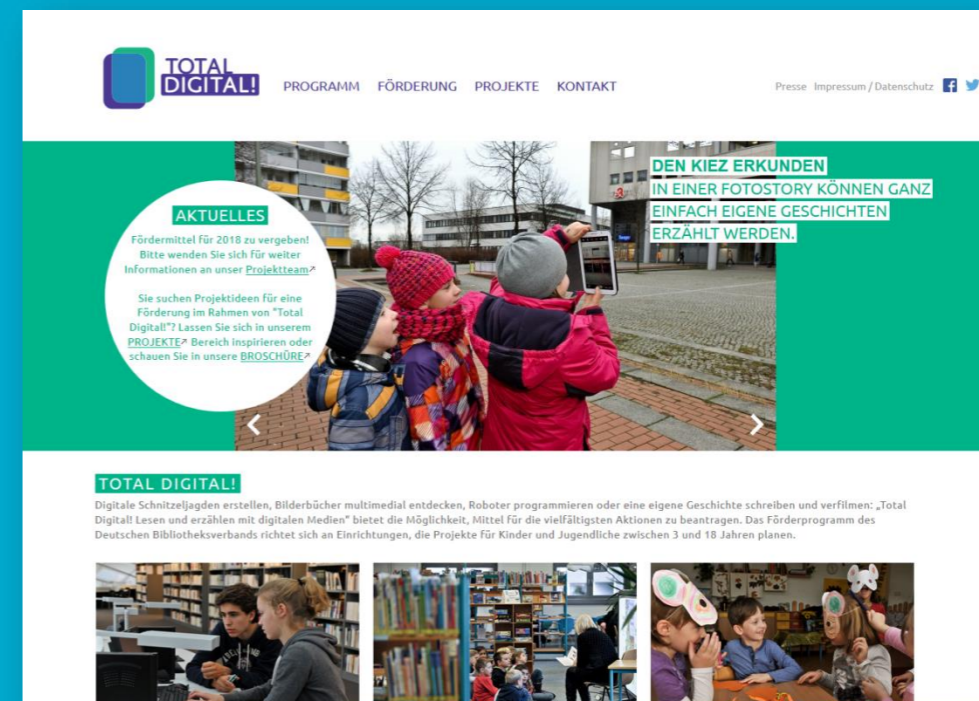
TOTAL DIGITAL!

PROGRAMM FÖRDERUNG PROJEKTE KONTAKT

Presse Impressum / Datenschutz

AKTUELLES

Fördermittel für 2018 zu vergeben! Bitte wenden Sie sich für weiter Informationen an unser Projektteam↗

Sie suchen Projektideen für eine Förderung im Rahmen von "Total Digital!"? Lassen Sie sich in unserem PROJEKTE↗ Bereich inspirieren oder schauen Sie in unsere BROSCHÜRE↗

DEN KIEZ ERKUNDEN
IN EINER FOTOSTORY KÖNNEN GANZ EINFACH EIGENE GESCHICHTEN ERZÄHLT WERDEN.

TOTAL DIGITAL!

Digitale Schnitzeljagden erstellen, Bilderbücher multimedial entdecken, Roboter programmieren oder eine eigene Geschichte schreiben und verfilmen: „Total Digital! Lesen und erzählen mit digitalen Medien" bietet die Möglichkeit, Mittel für die vielfältigsten Aktionen zu beantragen. Das Förderprogramm des Deutschen Bibliotheksverbands richtet sich an Einrichtungen, die Projekte für Kinder und Jugendliche zwischen 3 und 18 Jahren planen.